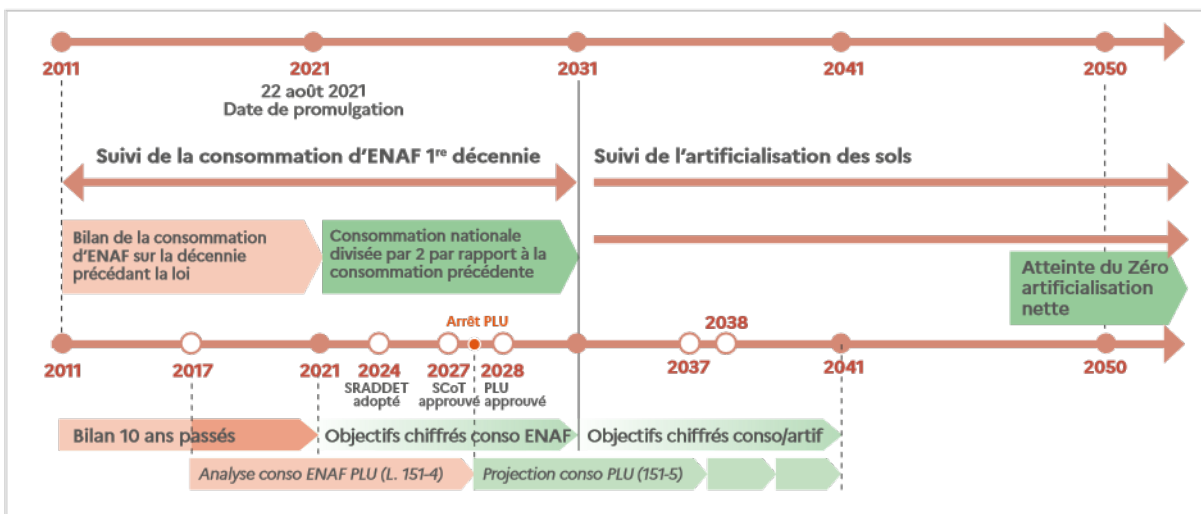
2011

2021
22 août 2021
Date de promulgation

2031

2041

2050

Suivi de la consommation d'ENAF 1re décennie

Suivi de l'artificialisation des sols

Bilan de la consommation d'ENAF sur la décennie précédant la loi

Consommation nationale divisée par 2 par rapport à la consommation précédente

Atteinte du Zéro artificialisation nette

Arrêt PLU

2011

2017

2021

2024
SRADDET adopté

2027
SCoT approuvé

2028
PLU approuvé

2037

2038

2041

2050

Bilan 10 ans passés

Objectifs chiffrés conso ENAF

Objectifs chiffrés conso/artif

Analyse conso ENAF PLU (L. 151-4)

Projection conso PLU (151-5)